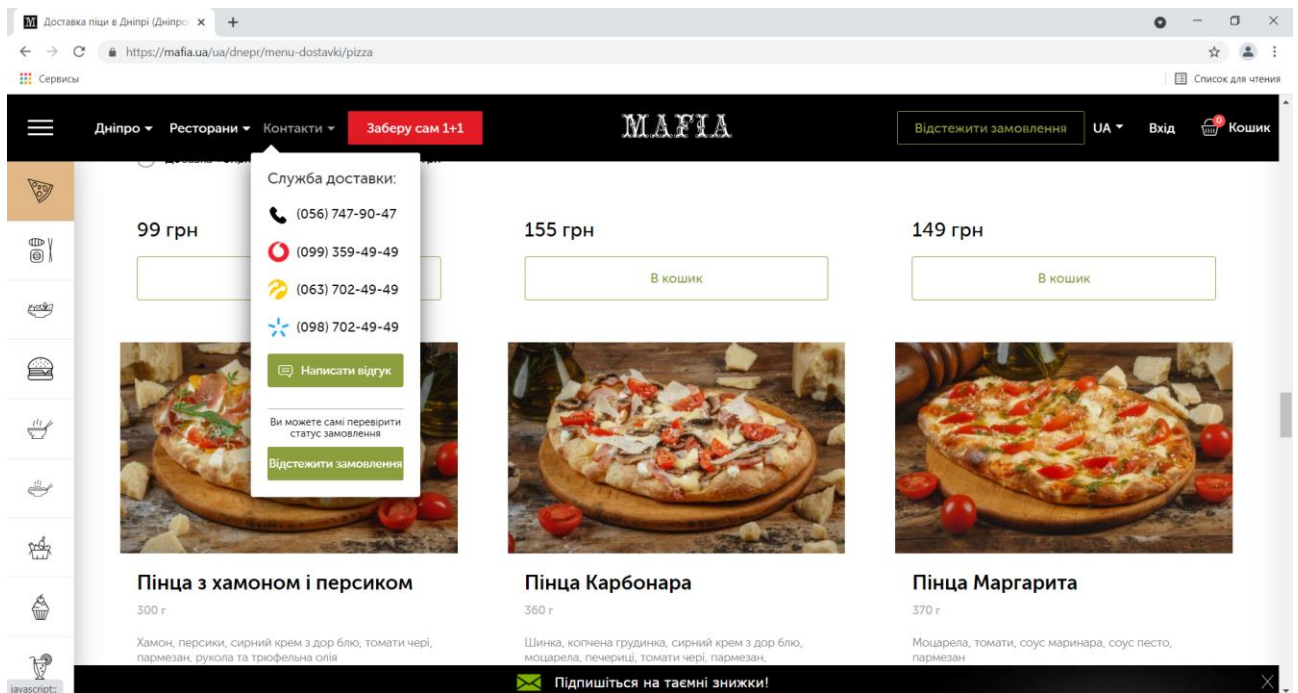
Доставка піци в Дніпрі (Дніпро ×
+
https://mafia.ua/ua/dnepr/menu-dostavki/pizza
Сервисы
Список для чтения

Дніпро ▾ Ресторани ▾ Контакти ▾ Заберу сам 1+1
MAFIA
Відстежити замовлення
UA ▾
Вхід
0
Кошик

Служба доставки:
(056) 747-90-47
(099) 359-49-49
(063) 702-49-49
(098) 702-49-49
Написати відгук
Ви можете самі перевірити статус замовлення
Відстежити замовлення

99 грн
155 грн
В кошик
149 грн
В кошик

Пінца з хамоном і персиком
300 г
Хамон, персики, сирний крем з дор блю, томати чері, пармезан, рукола та трюфельна олія

Пінца Карбонара
360 г
Шинка, копчена грудинка, сирний крем з дор блю, моцарела, печериці, томати чері, пармезан,

Пінца Маргарита
370 г
Моцарела, томати, соус маринара, соус песто, пармезан

javascript:;
Підпишіться на таємні знижки!